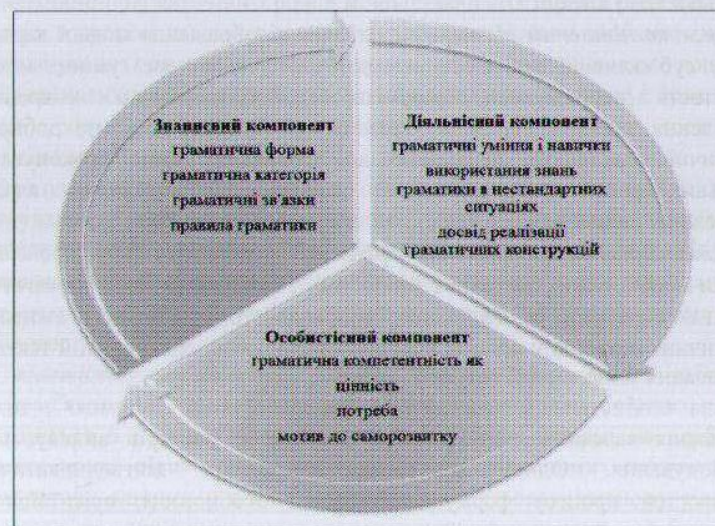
Знаннєвий компонент
граматична форма
граматична категорія
граматичні зв'язки
правила граматики

Діяльнісний компонент
граматичні уміння і навички
використання знань граматики в нестандартних ситуаціях
досвід реалізації граматичних конструкцій

Особистісний компонент
граматична компетентність як цінність
потреба
мотив до саморозвитку